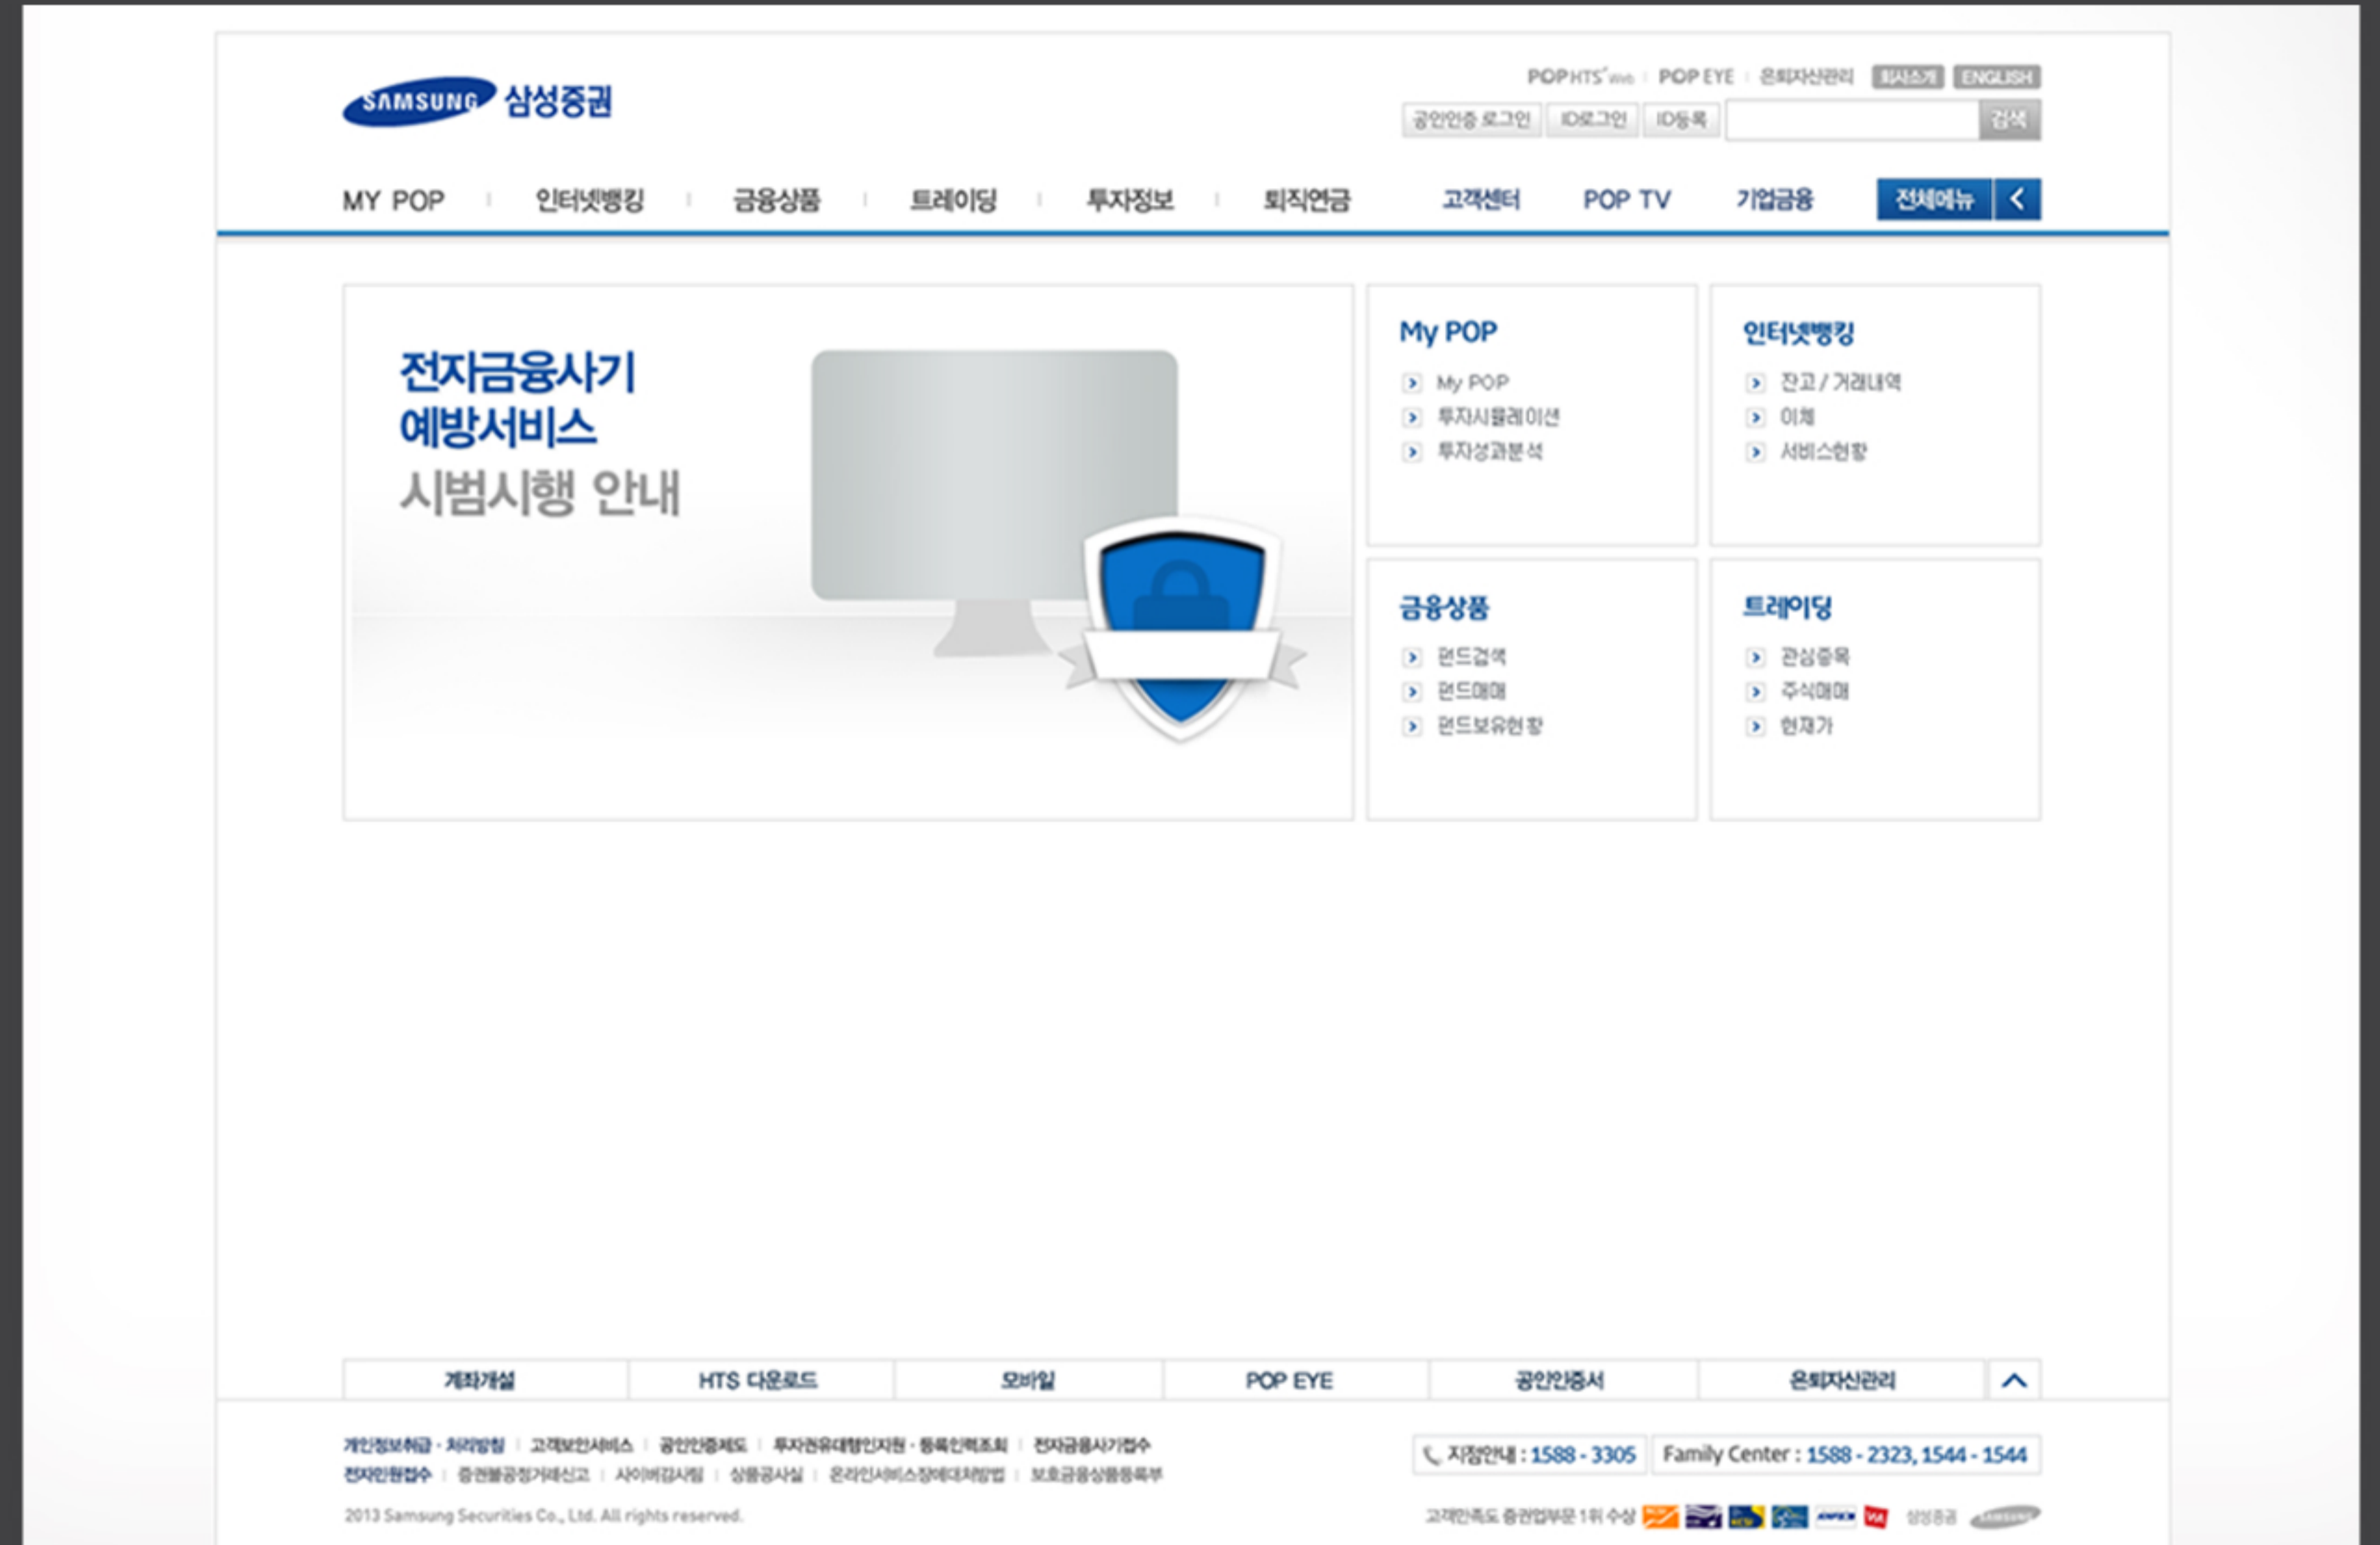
SAMSUNG 삼성증권

POP HTS' Web | POP EYE | 온퇴자산관리 | 회사소개 | ENGLISH

공인인증 로그인 | ID로그인 | ID등록 | 검색

MY POP | 인터넷뱅킹 | 금융상품 | 트레이딩 | 투자정보 | 퇴직연금 | 고객센터 | POP TV | 기업금융 | 전체메뉴

전자금융사기 예방서비스 시범시행 안내

My POP
My POP
투자시뮬레이션
투자성과분석

인터넷뱅킹
잔고 / 거래내역
이체
서비스현황

금융상품
펀드검색
펀드매매
펀드보유현황

트레이딩
관심종목
주식매매
현재가

계좌개설 | HTS 다운로드 | 모바일 | POP EYE | 공인인증서 | 온퇴자산관리

개인정보취급 · 처리방침 | 고객보안서비스 | 공인인증제도 | 투자권유대행인지원 · 등록인력조회 | 전자금융사기접수
전자민원접수 | 증권불공정거래신고 | 사이버감사실 | 상품공시실 | 온라인서비스장애대처방법 | 보호금융상품등록부

2013 Samsung Securities Co., Ltd. All rights reserved.

지점안내 : 1588 - 3305 | Family Center : 1588 - 2323, 1544 - 1544

고객만족도 증권업부문 1위 수상 | 삼성증권 SAMSUNG